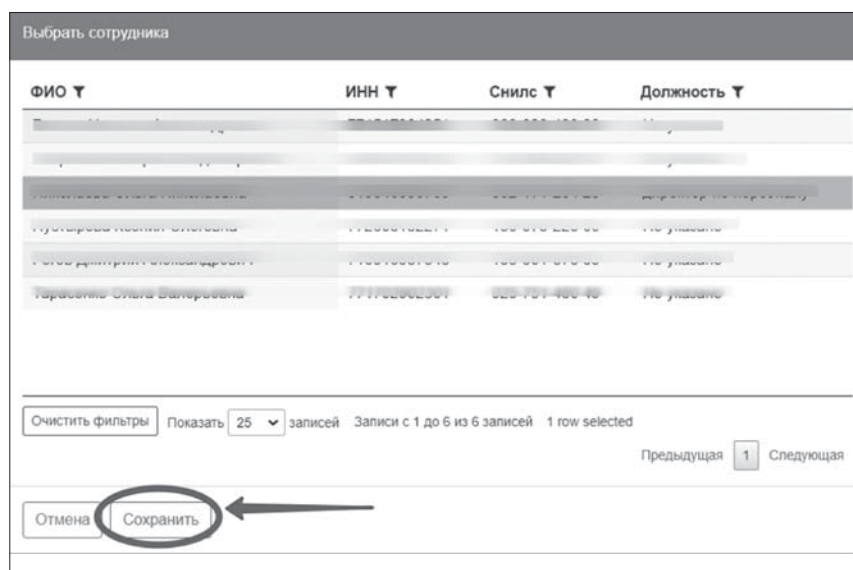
Выбрать сотрудника

| ФИО | ИНН | Снилс | Должность |
|---|---|---|---|
| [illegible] | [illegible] | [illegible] | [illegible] |
| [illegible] | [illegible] | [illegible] | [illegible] |
| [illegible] | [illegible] | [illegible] | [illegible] |
| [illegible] | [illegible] | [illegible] | Не указано |
| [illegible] | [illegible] | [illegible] | Не указано |
| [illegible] | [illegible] | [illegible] | Не указано |

Очистить фильтры Показать 25 записей Записи с 1 до 6 из 6 записей 1 row selected

Предыдущая 1 Следующая

Отмена Сохранить